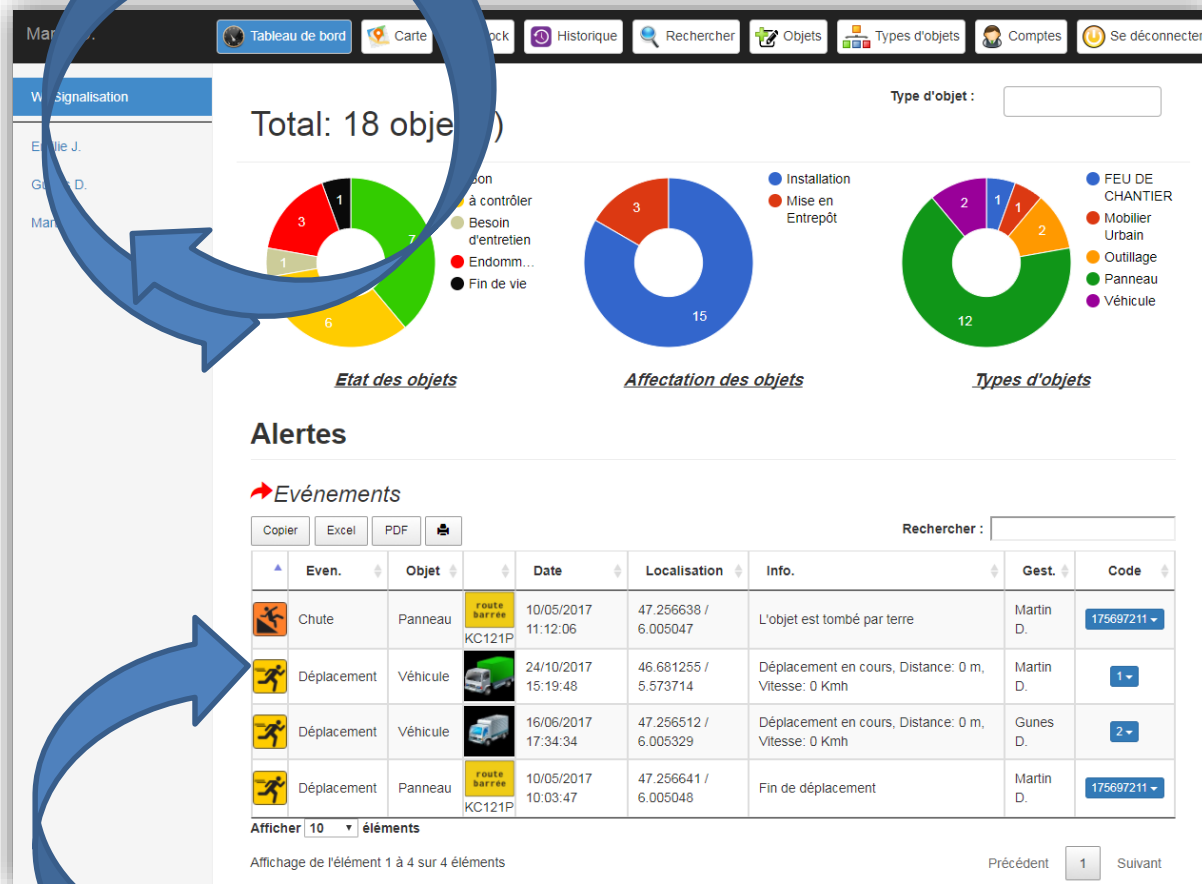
Mar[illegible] | Tableau de bord | Carte | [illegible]ock | Historique | Rechercher | Objets | Types d'objets | Comptes | Se déconnecter

W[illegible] Signalisation

E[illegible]lie J.

Gu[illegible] D.

Mar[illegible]

Total: 18 obje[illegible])

Type d'objet :

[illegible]on
à contrôler
Besoin d'entretien
Endomm...
Fin de vie

7
6
1
3
1

Etat des objets

Installation
Mise en Entrepôt

3
15

Affectation des objets

FEU DE CHANTIER
Mobilier Urbain
Outillage
Panneau
Véhicule

1
1
2
12
2

Types d'objets

Alertes

Evénements

Copier | Excel | PDF

Rechercher :

| | Even. | Objet | | Date | Localisation | Info. | Gest. | Code |
|---|---|---|---|---|---|---|---|---|
| | Chute | Panneau | route barrée KC121P | 10/05/2017 11:12:06 | 47.256638 / 6.005047 | L'objet est tombé par terre | Martin D. | 175697211 |
| | Déplacement | Véhicule | | 24/10/2017 15:19:48 | 46.681255 / 5.573714 | Déplacement en cours, Distance: 0 m, Vitesse: 0 Kmh | Martin D. | 1 |
| | Déplacement | Véhicule | | 16/06/2017 17:34:34 | 47.256512 / 6.005329 | Déplacement en cours, Distance: 0 m, Vitesse: 0 Kmh | Gunes D. | 2 |
| | Déplacement | Panneau | route barrée KC121P | 10/05/2017 10:03:47 | 47.256641 / 6.005048 | Fin de déplacement | Martin D. | 175697211 |

Afficher 10 éléments

Affichage de l'élément 1 à 4 sur 4 éléments

Précédent 1 Suivant